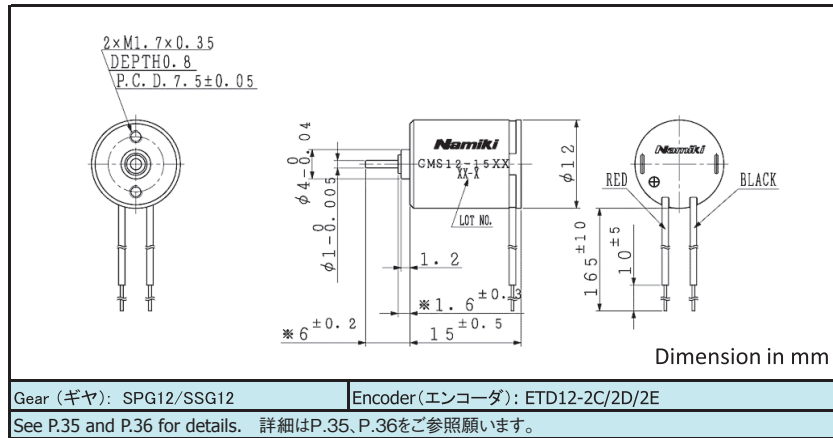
2×M1.7×0.35
DEPTH0.8
P.C.D.7.5±0.05

$\phi 4^{\ 0}_{-0.04}$

$\phi 1^{\ 0}_{-0.005}$

Namiki
CMS12-15XX
XX-X

$\phi 12$

LOT NO.

1.2

※$1.6^{\pm 0.3}$

※$6^{\pm 0.2}$

$15^{\pm 0.5}$

Namiki
RED
BLACK
⊕

$165^{\pm 10}$

$10^{\pm 5}$

Dimension in mm

| Gear（ギヤ）: SPG12/SSG12 | Encoder（エンコーダ）: ETD12-2C/2D/2E |
|---|---|

See P.35 and P.36 for details. 詳細はP.35、P.36をご参照願います。